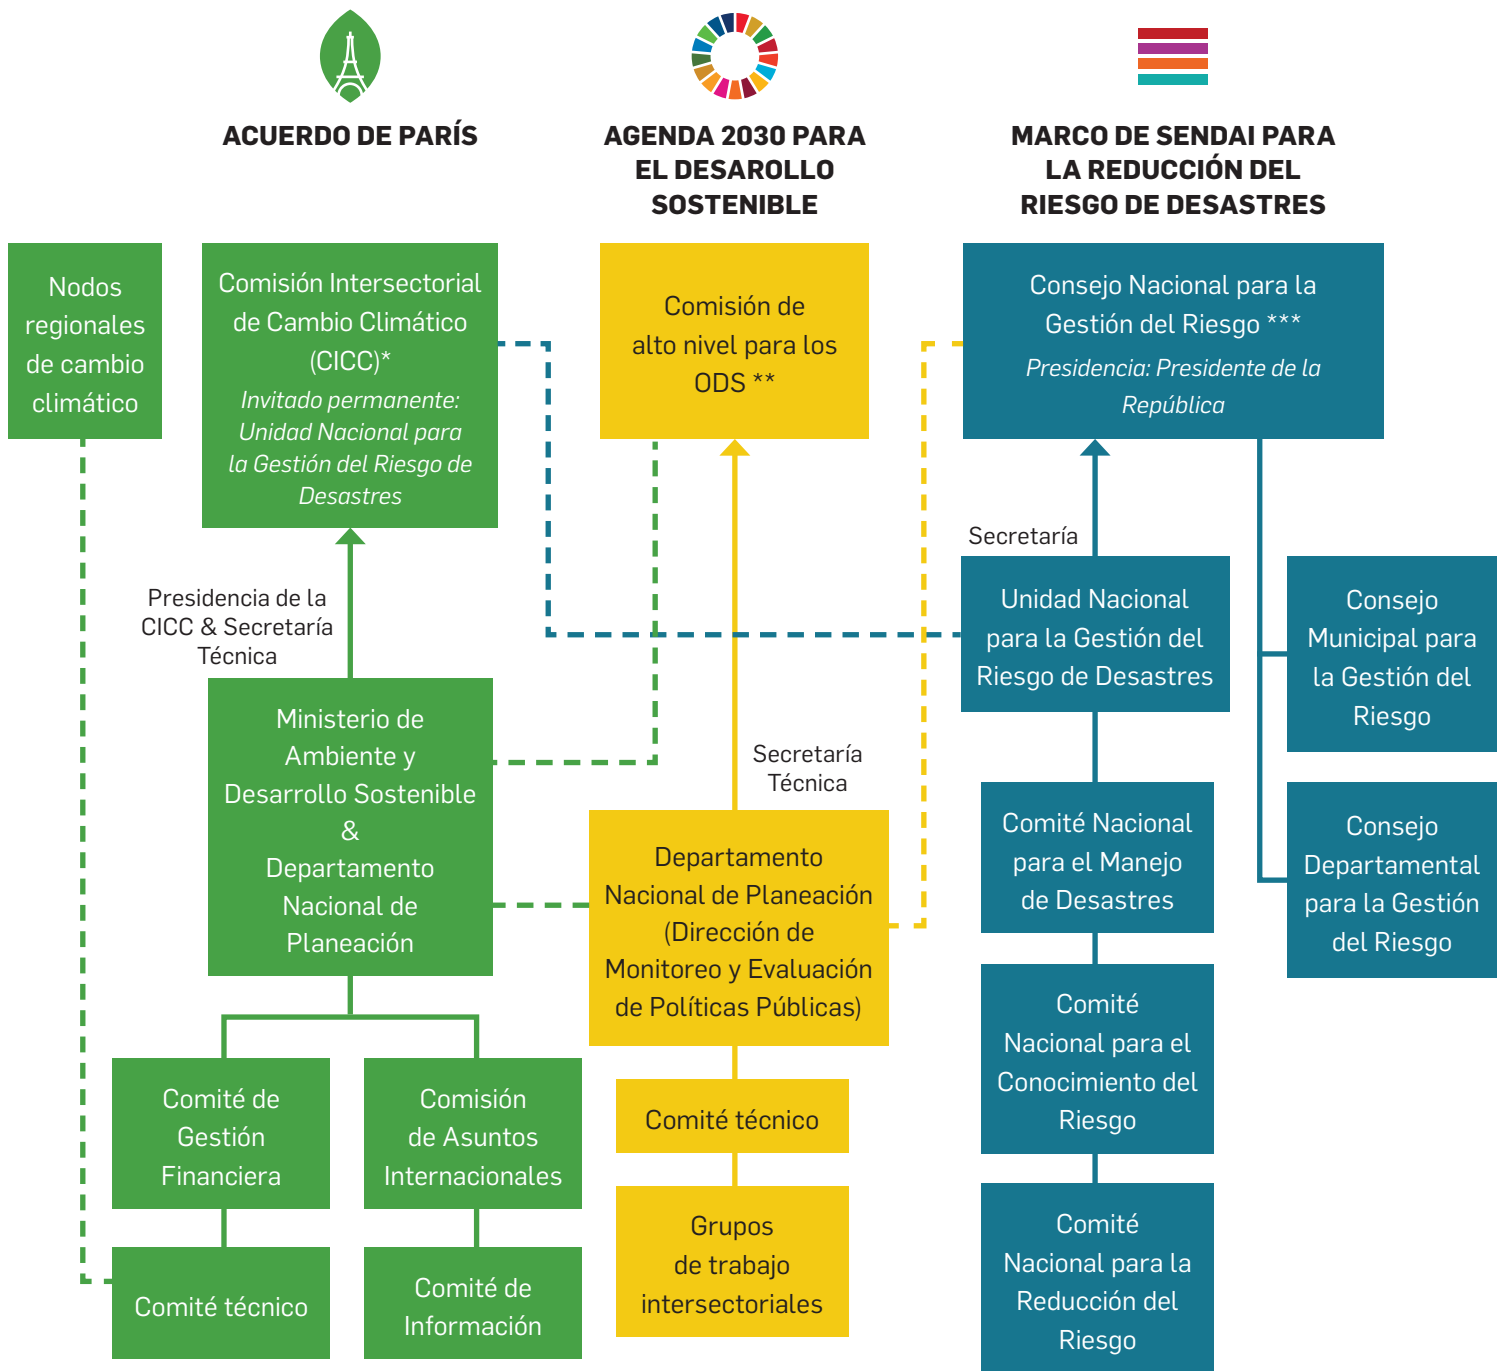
ACUERDO DE PARÍS

AGENDA 2030 PARA EL DESAROLLO SOSTENIBLE

MARCO DE SENDAI PARA LA REDUCCIÓN DEL RIESGO DE DESASTRES

Nodos regionales de cambio climático

Comisión Intersectorial de Cambio Climático (CICC)*
Invitado permanente: Unidad Nacional para la Gestión del Riesgo de Desastres

Comisión de alto nivel para los ODS **

Consejo Nacional para la Gestión del Riesgo ***
Presidencia: Presidente de la República

Secretaría

Presidencia de la CICC & Secretaría Técnica

Unidad Nacional para la Gestión del Riesgo de Desastres

Consejo Municipal para la Gestión del Riesgo

Ministerio de Ambiente y Desarrollo Sostenible & Departamento Nacional de Planeación

Secretaría Técnica

Departamento Nacional de Planeación (Dirección de Monitoreo y Evaluación de Políticas Públicas)

Comité Nacional para el Manejo de Desastres

Consejo Departamental para la Gestión del Riesgo

Comité Nacional para el Conocimiento del Riesgo

Comité de Gestión Financiera

Comisión de Asuntos Internacionales

Comité técnico

Grupos de trabajo intersectoriales

Comité técnico

Comité de Información

Comité Nacional para la Reducción del Riesgo